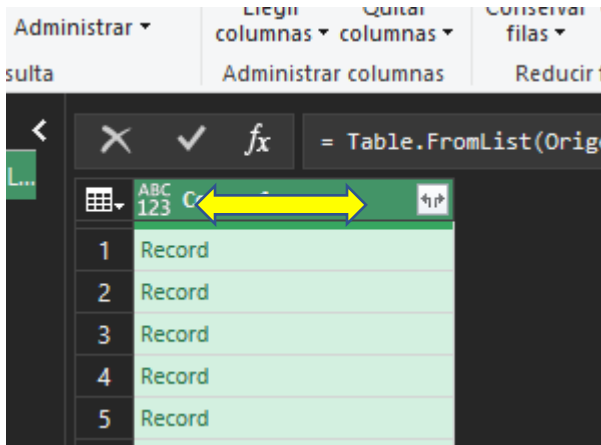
Administrar ▾
Elegir columnas ▾
Quitar columnas ▾
Conservar filas ▾
sulta
Administrar columnas
Reducir f

<

L...

$f_x$
= Table.FromList(Orig

ABC 123 C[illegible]

| | |
|---|---|
| 1 | Record |
| 2 | Record |
| 3 | Record |
| 4 | Record |
| 5 | Record |